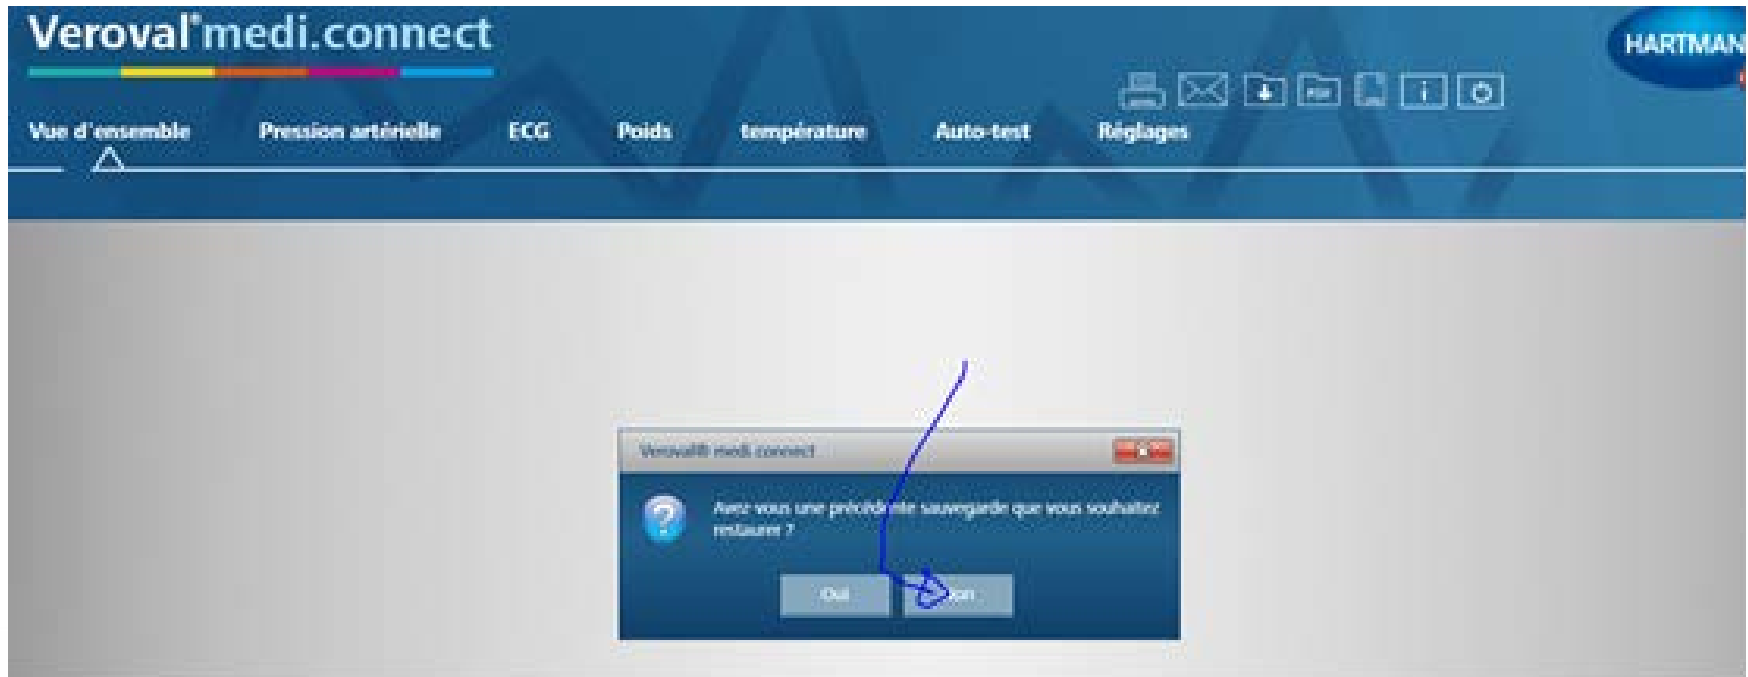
Veroval®medi.connect

HARTMAN

Vue d'ensemble Pression artérielle ECG Poids température Auto-test Réglages

Veroval® medi.connect

Avez vous une précédente sauvegarde que vous souhaitez restaurer ?

Oui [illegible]on